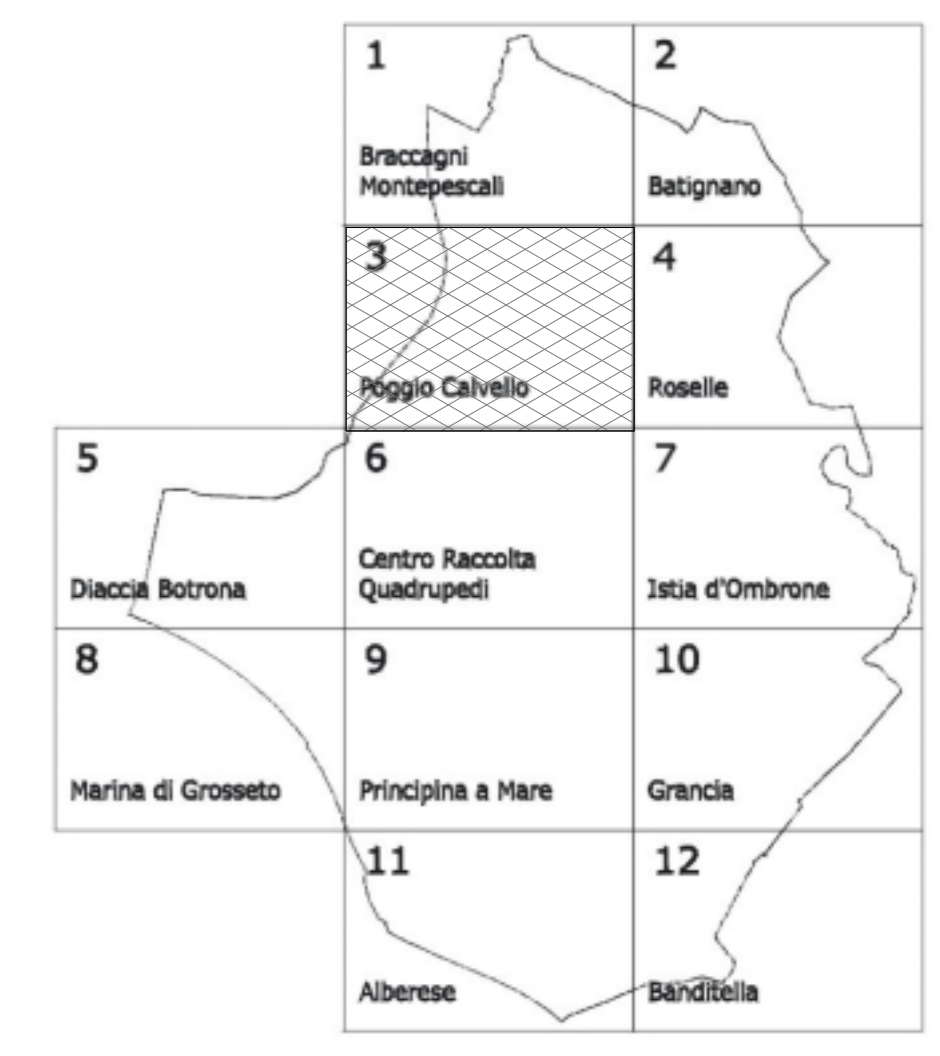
|  | 1<br><br>Braccagni<br>Montepescali | 2<br><br>Batignano |
|---|---|---|
|  | 3<br><br>Poggio Calvello | 4<br><br>Roselle |
| 5<br><br>Diaccia Botrona | 6<br><br>Centro Raccolta<br>Quadrupedi | 7<br><br>Istia d'Ombrone |
| 8<br><br>Marina di Grosseto | 9<br><br>Principina a Mare | 10<br><br>Grancia |
|  | 11<br><br>Alberese | 12<br><br>Banditella |